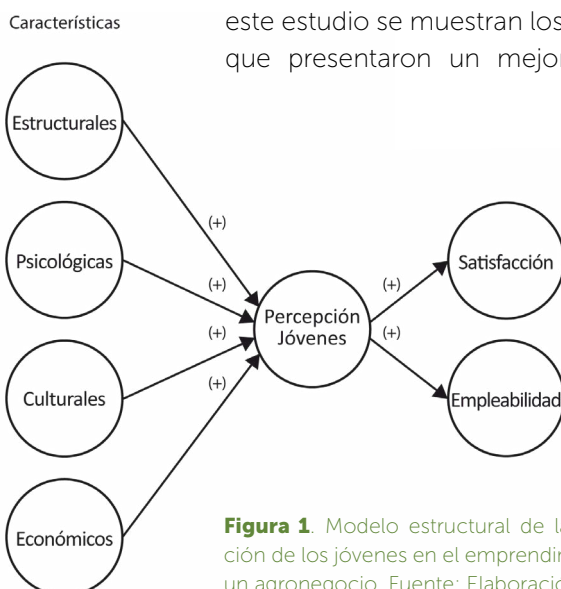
Características

este estudio se muestran los que presentaron un mejor

Estructurales

Psicológicas

Culturales

Económicos

(+)

(+)

(+)

(+)

Percepción Jóvenes

(+)

(+)

Satisfacción

Empleabilidad

**Figura 1**. Modelo estructural de l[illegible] ción de los jóvenes en el emprendi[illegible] un agronegocio. Fuente: Elaboració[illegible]